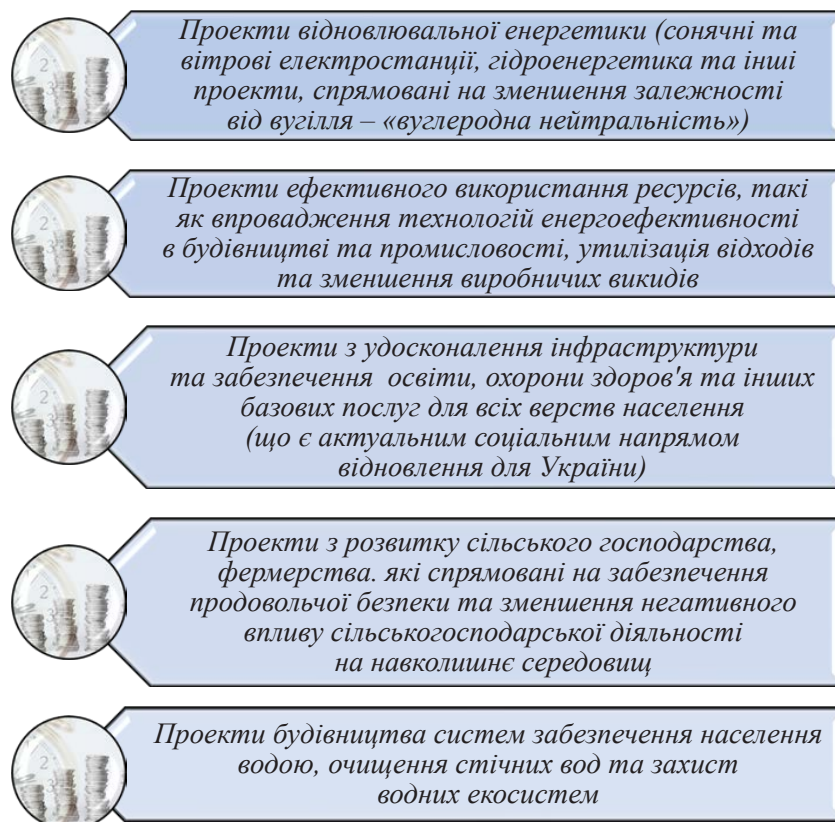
Проекти відновлювальної енергетики (сонячні та вітрові електростанції, гідроенергетика та інші проекти, спрямовані на зменшення залежності від вугілля – «вуглеродна нейтральність»)

Проекти ефективного використання ресурсів, такі як впровадження технологій енергоефективності в будівництві та промисловості, утилізація відходів та зменшення виробничих викидів

Проекти з удосконалення інфраструктури та забезпечення освіти, охорони здоров'я та інших базових послуг для всіх верств населення (що є актуальним соціальним напрямом відновлення для України)

Проекти з розвитку сільського господарства, фермерства. які спрямовані на забезпечення продовольчої безпеки та зменшення негативного впливу сільськогосподарської діяльності на навколишнє середовищ

Проекти будівництва систем забезпечення населення водою, очищення стічних вод та захист водних екосистем